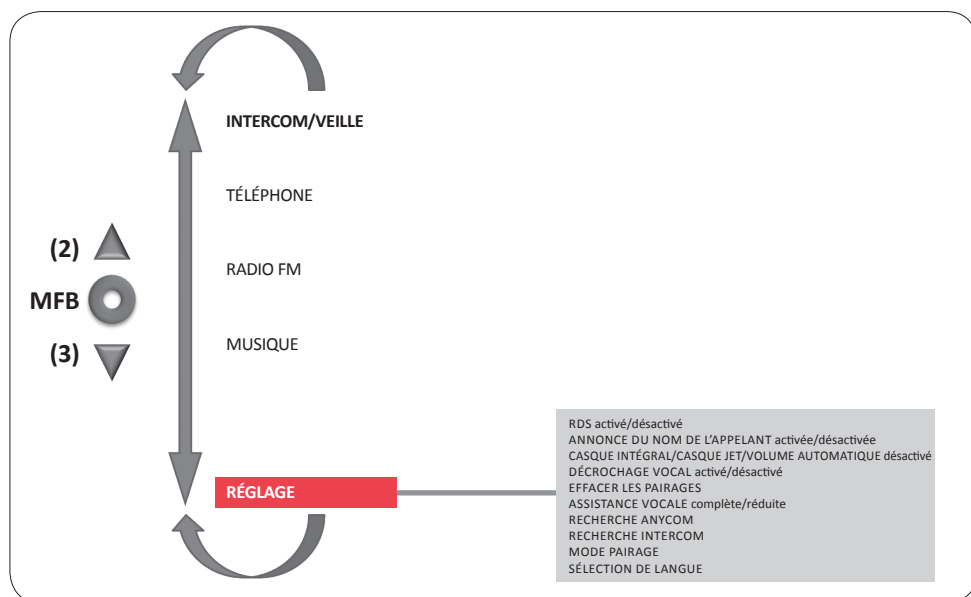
INTERCOM/VEILLE

TÉLÉPHONE

(2)

RADIO FM

MFB

MUSIQUE

(3)

RÉGLAGE

RDS activé/désactivé
ANNONCE DU NOM DE L'APPELANT activée/désactivée
CASQUE INTÉGRAL/CASQUE JET/VOLUME AUTOMATIQUE désactivé
DÉCROCHAGE VOCAL activé/désactivé
EFFACER LES PAIRAGES
ASSISTANCE VOCALE complète/réduite
RECHERCHE ANYCOM
RECHERCHE INTERCOM
MODE PAIRAGE
SÉLECTION DE LANGUE